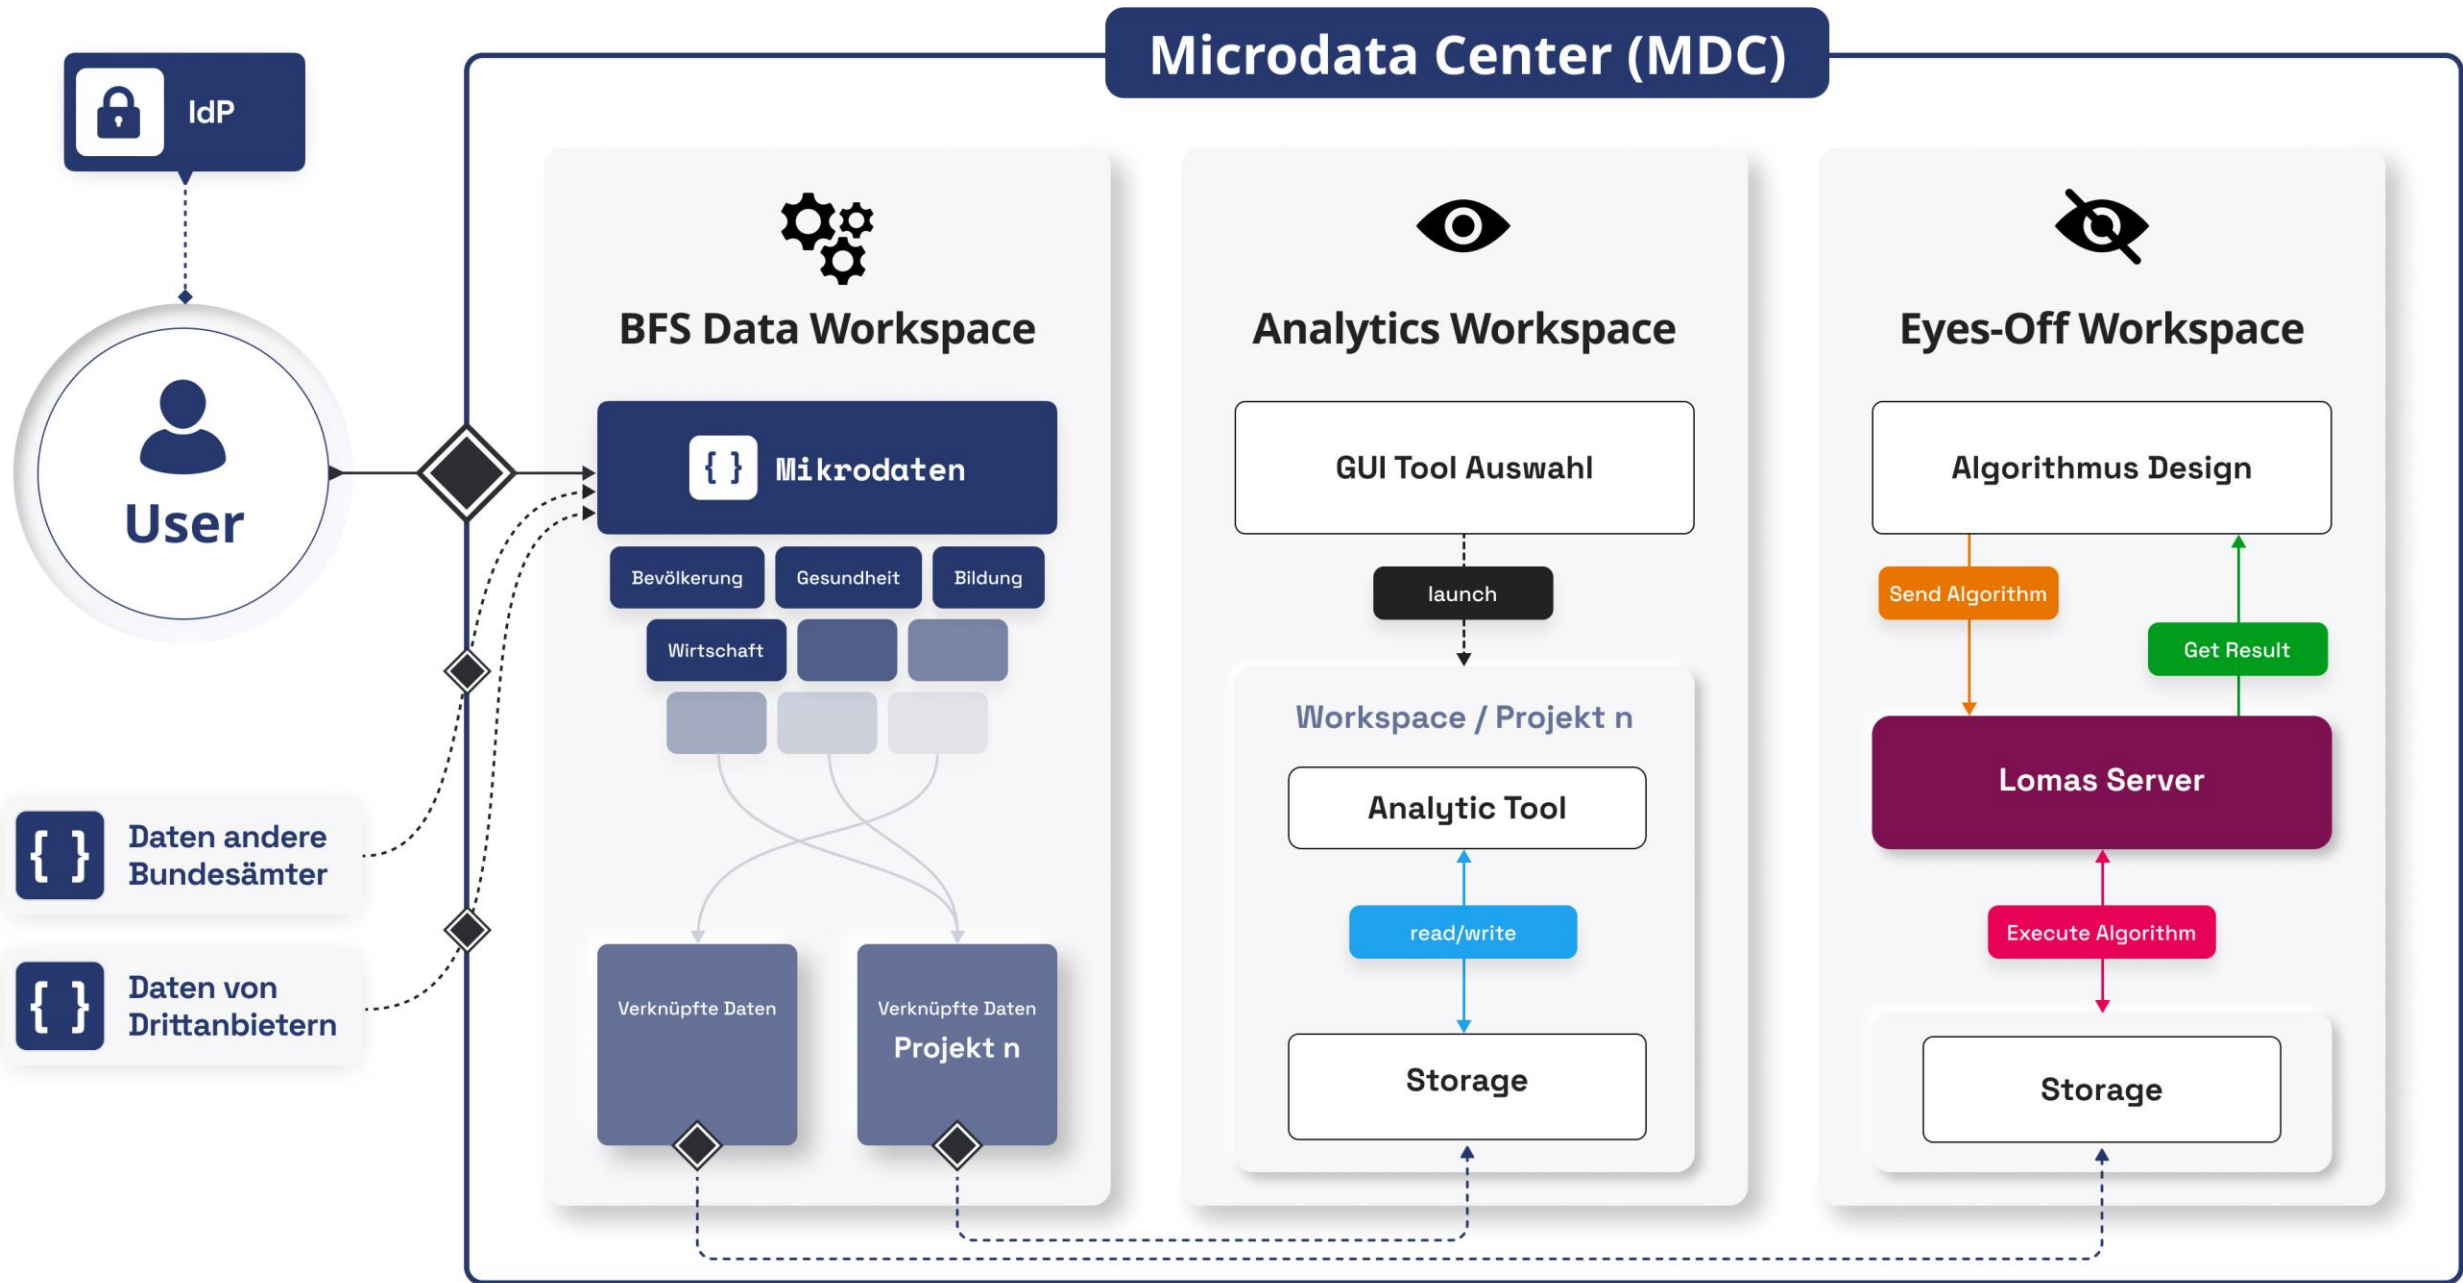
Microdata Center (MDC)

IdP

User

Daten andere Bundesämter

Daten von Drittanbietern

BFS Data Workspace

{ } Mikrodaten

Bevölkerung

Gesundheit

Bildung

Wirtschaft

Verknüpfte Daten

Verknüpfte Daten
Projekt n

Analytics Workspace

GUI Tool Auswahl

launch

Workspace / Projekt n

Analytic Tool

read/write

Storage

Eyes-Off Workspace

Algorithmus Design

Send Algorithm

Get Result

Lomas Server

Execute Algorithm

Storage